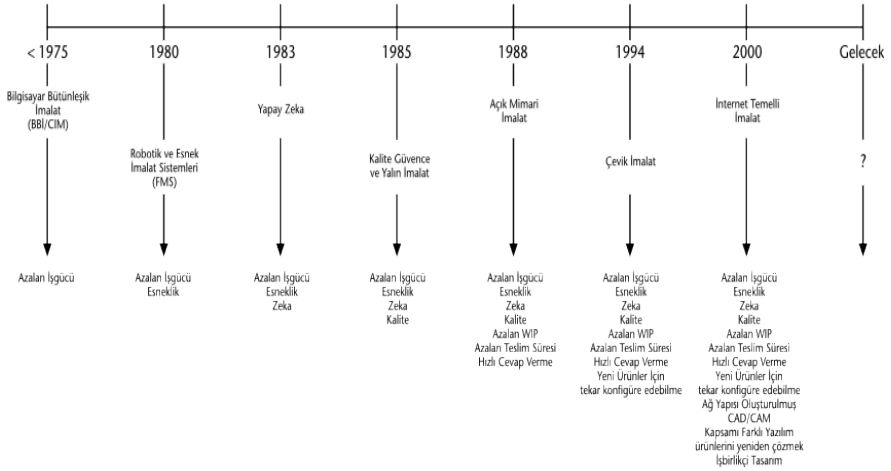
< 1975

Bilgisayar Bütünleşik İmalat (BBİ/CIM)

Azalan İşgücü

1980

Robotik ve Esnek İmalat Sistemleri (FMS)

Azalan İşgücü
Esneklik

1983

Yapay Zeka

Azalan İşgücü
Esneklik
Zeka

1985

Kalite Güvence ve Yalın İmalat

Azalan İşgücü
Esneklik
Zeka
Kalite

1988

Açık Mimari İmalat

Azalan İşgücü
Esneklik
Zeka
Kalite
Azalan WIP
Azalan Teslim Süresi
Hızlı Cevap Verme

1994

Çevik İmalat

Azalan İşgücü
Esneklik
Zeka
Kalite
Azalan WIP
Azalan Teslim Süresi
Hızlı Cevap Verme
Yeni Ürünler İçin tekar konfigüre edebilme

2000

İnternet Temelli İmalat

Azalan İşgücü
Esneklik
Zeka
Kalite
Azalan WIP
Azalan Teslim Süresi
Hızlı Cevap Verme
Yeni Ürünler İçin tekar konfigüre edebilme
Ağ Yapısı Oluşturulmuş
CAD/CAM
Kapsamı Farklı Yazılım ürünlerini yeniden çözmek
İşbirlikçi Tasarım

Gelecek

?